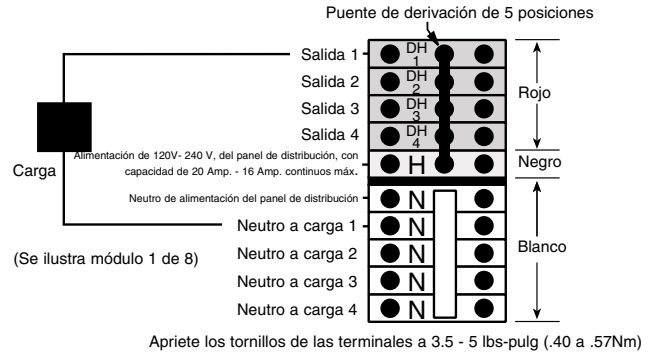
Puente de derivación de 5 posiciones

Salida 1
DH 1
Salida 2
DH 2
Salida 3
DH 3
Salida 4
DH 4

Rojo

Carga

Alimentación de 120V- 240 V, del panel de distribución, con capacidad de 20 Amp. - 16 Amp. continuos máx.
H

Negro

Neutro de alimentación del panel de distribución
N
Neutro a carga 1
N
Neutro a carga 2
N
Neutro a carga 3
N
Neutro a carga 4
N

Blanco

(Se ilustra módulo 1 de 8)

Apriete los tornillos de las terminales a 3.5 - 5 lbs-pulg (.40 a .57Nm)